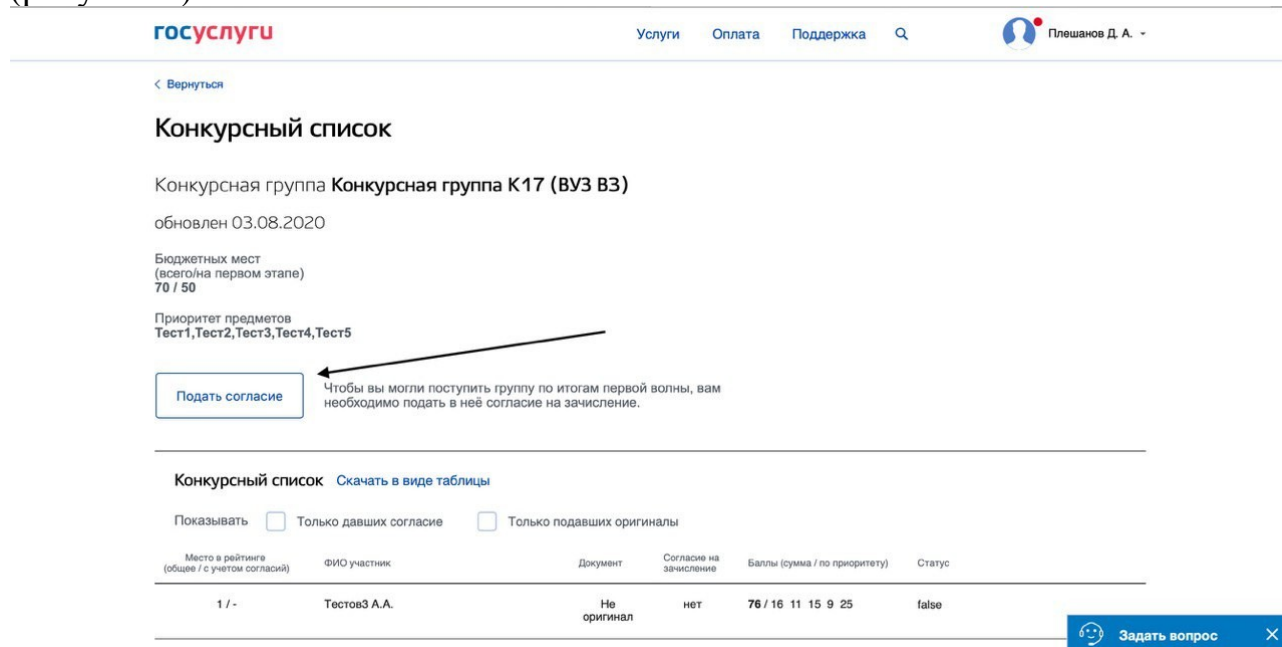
госуслуги

Услуги Оплата Поддержка

Плешанов Д. А.

< Вернуться

Конкурсный список

Конкурсная группа **Конкурсная группа К17 (ВУЗ ВЗ)**

обновлен 03.08.2020

Бюджетных мест
(всего/на первом этапе)
**70 / 50**

Приоритет предметов
**Тест1,Тест2,Тест3,Тест4,Тест5**

Подать согласие

Чтобы вы могли поступить группу по итогам первой волны, вам необходимо подать в неё согласие на зачисление.

Конкурсный список Скачать в виде таблицы

Показывать Только давших согласие Только подавших оригиналы

| Место в рейтинге (общее / с учетом согласий) | ФИО участник | Документ | Согласие на зачисление | Баллы (сумма / по приоритету) | Статус |
|---|---|---|---|---|---|
| 1 / - | Тестов3 А.А. | Не оригинал | нет | **76** / 16 11 15 9 25 | false |

Задать вопрос